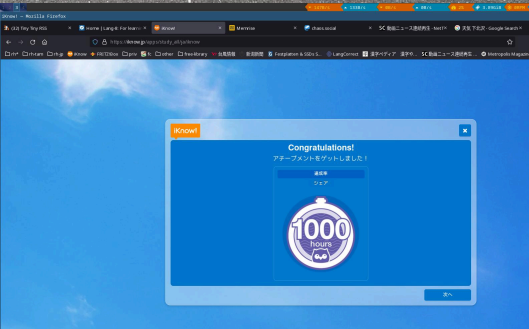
iKnow! — Mozilla Firefox

(13) Tiny Tiny RSS
Home | Lang-8: For learni
iKnow!
Memrise
chaos.social
SC 動画ニュース速報再生 - NetTV
天気 下北沢 - Google Search

https://iknow.jp/apps/study_all/jaMorale

rh-tam
iKnow
FRETDBox
Footplatform & SSDs 5...
LangCorrect
漢字ペディア
漢字や...
SC 動画ニュース速報再生
Metropolis Magazine

iKnow!

Congratulations!
アチーブメントをゲットしました！

達成率
シェア

1000
hours

次へ